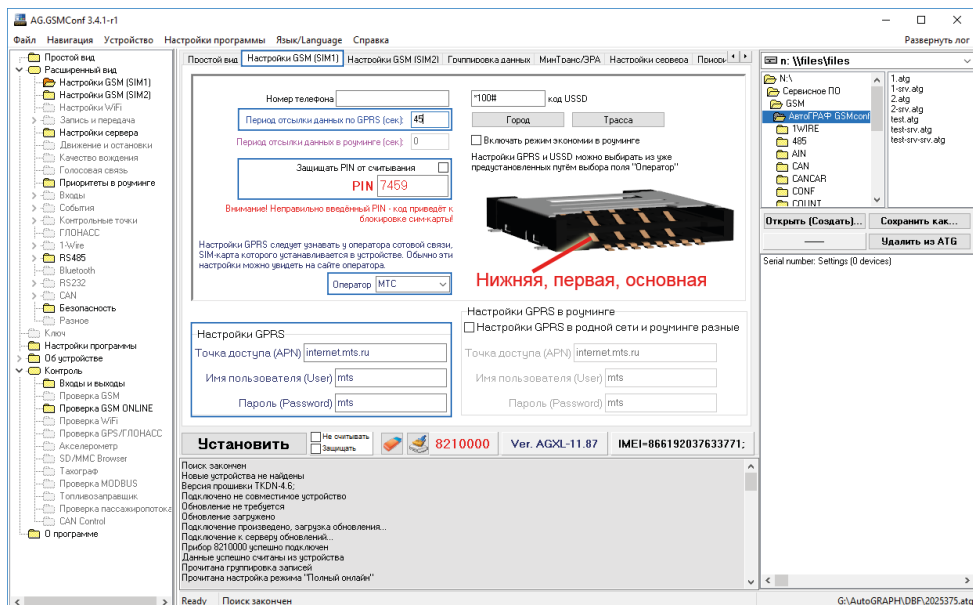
AG.GSMConf 3.4.1-r1

Файл Навигация Устройство Настройки программы Язык/Language Справка

Развернуть лог

Простой вид
Расширенный вид
Настройки GSM (SIM1)
Настройки GSM (SIM2)
Настройки WiFi
Запись и передача
Настройки сервера
Движение и остановки
Качество вождения
Голосовая связь
Приоритеты в роуминге
Входы
События
Контрольные точки
ГЛОНАСС
1-Wire
RS485
Bluetooth
RS232
CAN
Безопасность
Разное
Ключ
Настройки программы
Об устройстве
Контроль
Входы и выходы
Проверка GSM
Проверка GSM ONLINE
Проверка WiFi
Проверка GPS/ГЛОНАСС
Акселерометр
SD/MMC Browser
Тахограф
Проверка MODBUS
Топливозаправщик
Проверка пассажиропотока
CAN Control
О программе

Простой вид | Настройки GSM (SIM1) | Настройки GSM (SIM2) | Группировка данных | МинТранс/ЭРА | Настройки сервера | Поиско

Номер телефона
Период отсылки данных по GPRS (сек): 45
Период отсылки данных в роуминге (сек): 0
Защищать PIN от считывания
PIN 7459
Внимание! Неправильно введённый PIN - код приведёт к блокировке сим-карты!
Настройки GPRS следует узнавать у оператора сотовой связи, SIM-карта которого установливается в устройстве. Обычно эти настройки можно увидеть на сайте оператора.
Оператор МТС

*100# код USSD
Город Трасса
Включать режим экономии в роуминге
Настройки GPRS и USSD можно выбирать из уже предустановленных путём выбора поля "Оператор"

Нижняя, первая, основная

Настройки GPRS
Точка доступа (APN) internet.mts.ru
Имя пользователя (User) mts
Пароль (Password) mts

Настройки GPRS в роуминге
Настройки GPRS в родной сети и роуминге разные
Точка доступа (APN) internet.mts.ru
Имя пользователя (User) mts
Пароль (Password) mts

Установить | Не считывать | Защищать | 8210000 | Ver. AGXL-11.87 | IMEI=866192037633771;

Поиск закончен
Новые устройства не найдены
Версия прошивки TKDN-4.6;
Подключено не совместимое устройство
Обновление не требуется
Обновление загружено
Подключение произведено, загрузка обновления...
Подключение к серверу обновлений...
Прибор 8210000 успешно подключен
Данные успешно считаны из устройства
Прочитана группировка записей
Прочитана настройка режима "Полный онлайн"

n: \\files\files
N:\
Сервисное ПО
GSM
АвтоГРАФ GSMconf
1WIRE
485
AIN
CAN
CANCAR
CONF
COUNT

1.atg
1-srv.atg
2.atg
2-srv.atg
test.atg
test-srv.atg
test-srv-srv.atg

Открыть (Создать)... | Сохранить как...
—— | Удалить из ATG

Serial number: Settings (0 devices)

Ready | Поиск закончен | G:\AutoGRAPH\DBF\2025375.atg